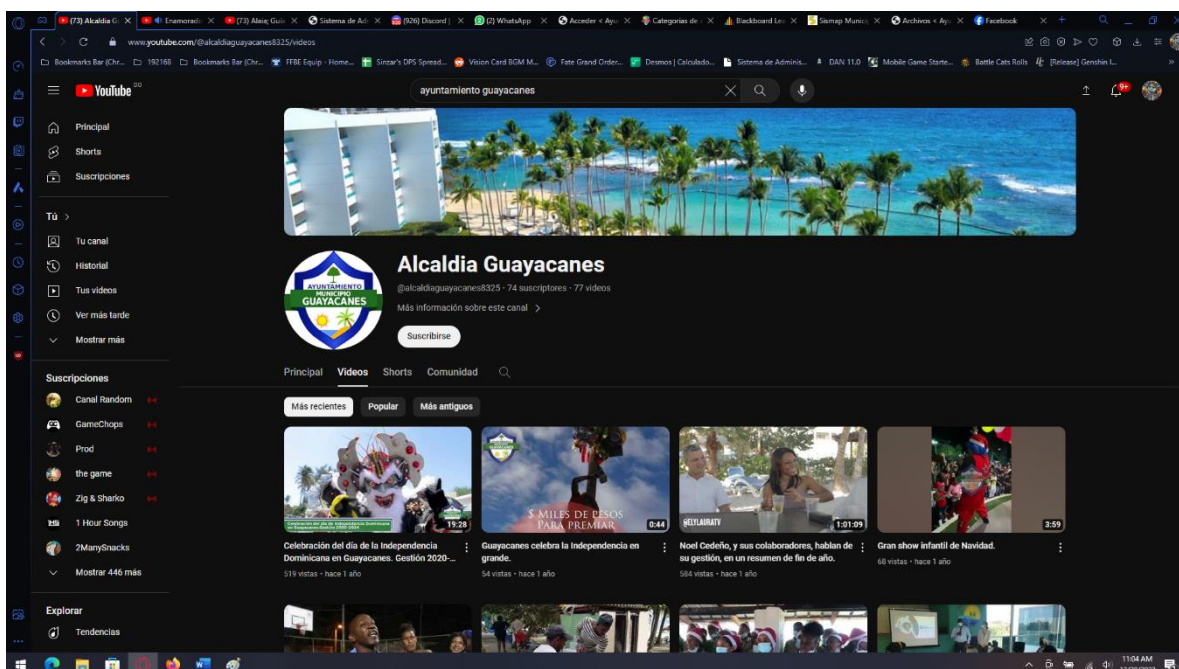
(73) Alcaldía G | Enamorado | (73) Alaia; Guía | Sistema de Adı | (926) Discord | (2) WhatsApp | Acceder < Ayu | Categorías de | Blackboard Lea | Sismap Munici | Archivos < Ayu | Facebook

www.youtube.com/@alcaldiaguayacanes8325/videos

Bookmarks Bar (Chr... | 192168 | Bookmarks Bar (Chr... | FFBE Equip - Home... | Sinzar's DPS Spread... | Vision Card BGM M... | Fate Grand Order... | Desmos | Calculado... | Sistema de Adminis... | DAN 11.0 | Mobile Game Starte... | Battle Cats Rolls | [Release] Genshin I...

YouTube DO

ayuntamiento guayacanes

9+

Principal
Shorts
Suscripciones

Tú >
Tu canal
Historial
Tus videos
Ver más tarde
Mostrar más

Suscripciones
Canal Random
GameChops
Prod
the game
Zig & Sharko
1 Hour Songs
2ManySnacks
Mostrar 446 más

Explorar
Tendencias

AYUNTAMIENTO MUNICIPIO GUAYACANES

Alcaldia Guayacanes
@alcaldiaguayacanes8325 · 74 suscriptores · 77 videos
Más información sobre este canal >
Suscribirse

Principal | Videos | Shorts | Comunidad

Más recientes | Popular | Más antiguos

19:28
Celebración del día de la Independencia Dominicana en Guayacanes. Gestión 2020-...
519 vistas · hace 1 año

$ MILES DE PESOS PARA PREMIAR
0:44
Guayacanes celebra la Independencia en grande.
54 vistas · hace 1 año

@ELYLAURATV
1:01:09
Noel Cedeño, y sus colaboradores, hablan de su gestión, en un resumen de fin de año.
584 vistas · hace 1 año

3:59
Gran show infantil de Navidad.
68 vistas · hace 1 año

11:04 AM